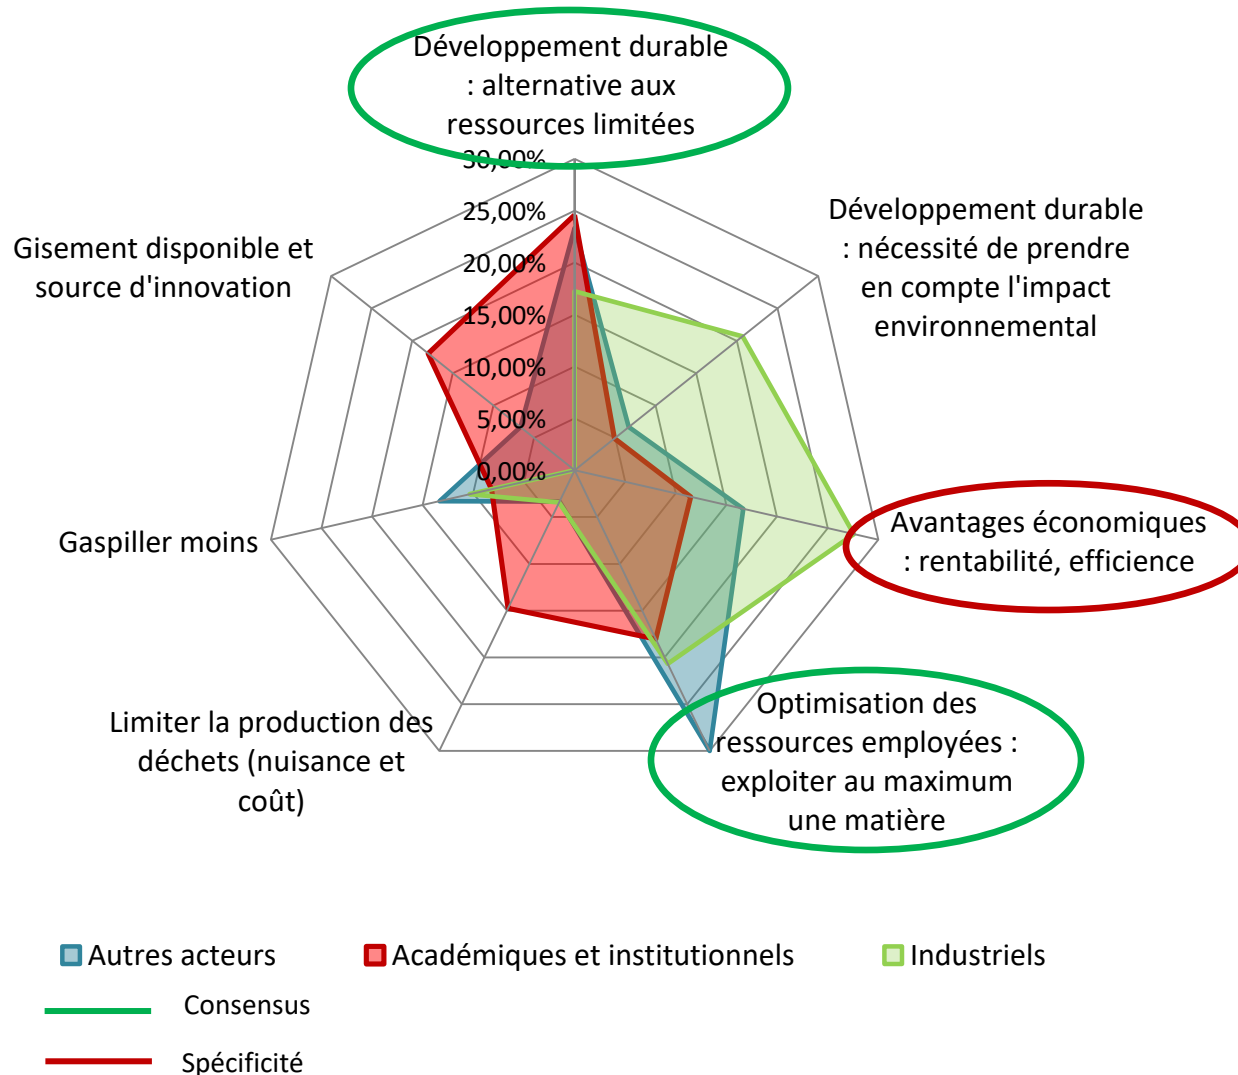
Développement durable : alternative aux ressources limitées

30,00%

25,00%

20,00%

15,00%

10,00%

5,00%

0,00%

Développement durable : nécessité de prendre en compte l'impact environnemental

Gisement disponible et source d'innovation

Avantages économiques : rentabilité, efficience

Gaspiller moins

Optimisation des ressources employées : exploiter au maximum une matière

Limiter la production des déchets (nuisance et coût)

Autres acteurs
Académiques et institutionnels
Industriels
Consensus
Spécificité